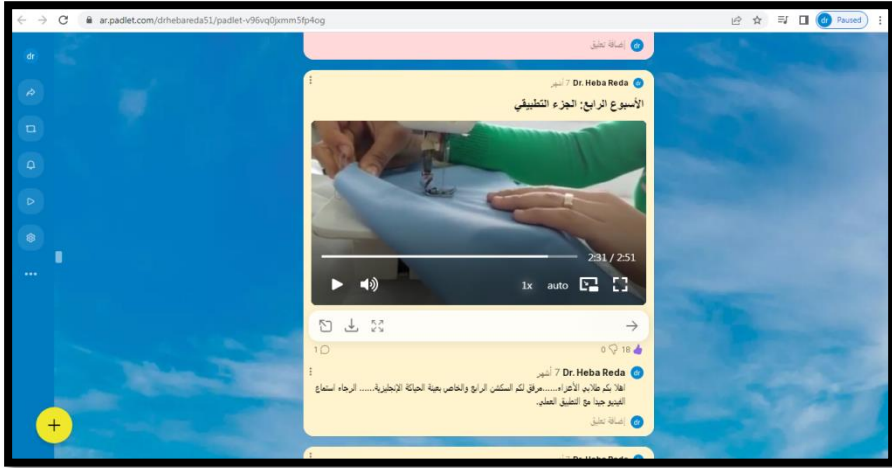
ar.padlet.com/drhebareda51/padlet-v96vq0jxmm5fp4og

Paused

dr

إضافة تعليق

Dr. Heba Reda 7 أشهر

الأسبوع الرابع: الجزء التطبيقي

2:31 / 2:51

1x auto

1

0 18

Dr. Heba Reda 7 أشهر

اهلا بكم طلابي الأعزاء.....مرفق لكم السكشن الرابع والخاص بعينة الحياكة الإنجليزية...... الرجاء استماع الفيديو جيدا مع التطبيق العملي.

إضافة تعليق

Dr. Heba Reda